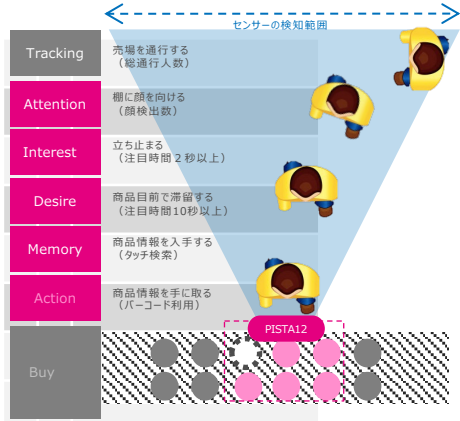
センサーの検知範囲

Tracking
売場を通行する
（総通行人数）

Attention
棚に顔を向ける
（顔検出数）

Interest
立ち止まる
（注目時間２秒以上）

Desire
商品目前で滞留する
（注目時間10秒以上）

Memory
商品情報を入手する
（タッチ検索）

Action
商品情報を手に取る
（バーコード利用）

Buy

PISTA12